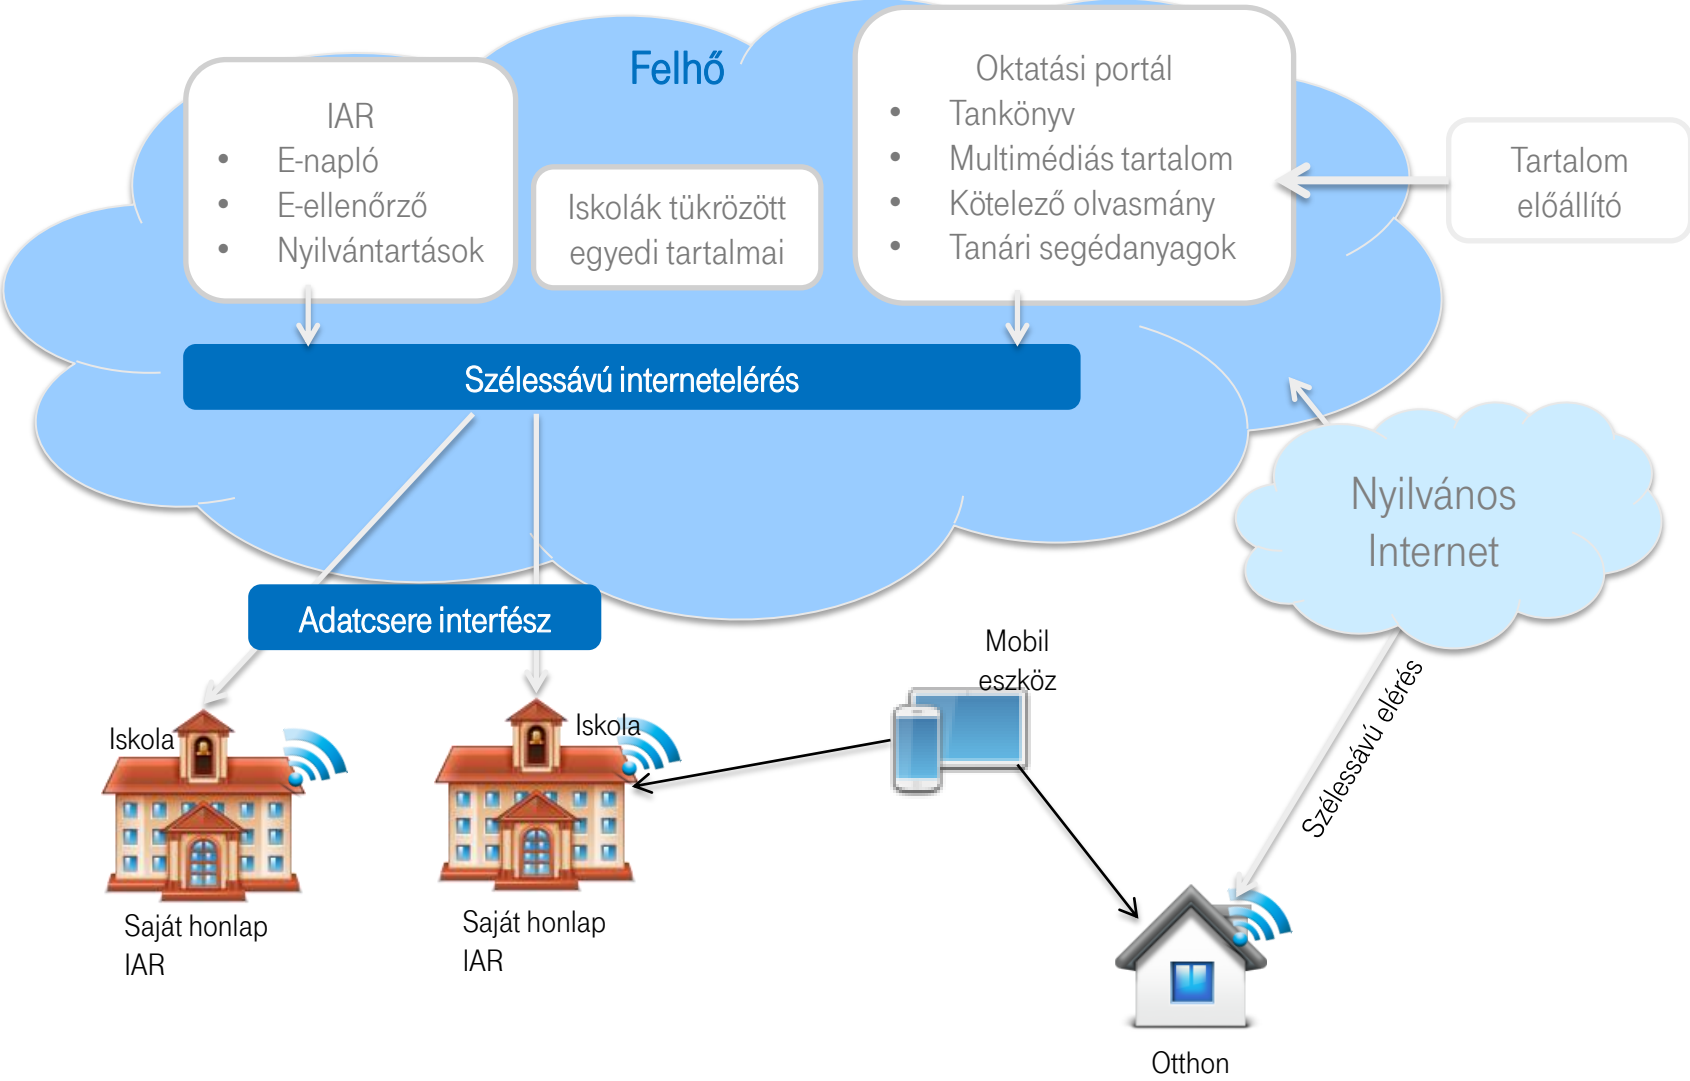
Felhő

IAR
• E-napló
• E-ellenőrző
• Nyilvántartások

Iskolák tükrözött egyedi tartalmai

Oktatási portál
• Tankönyv
• Multimédiás tartalom
• Kötelező olvasmány
• Tanári segédanyagok

Tartalom előállító

Szélessávú internetelérés

Nyilvános Internet

Adatcsere interfész

Mobil eszköz

Szélessávú elérés

Iskola
Saját honlap
IAR

Iskola
Saját honlap
IAR

Otthon